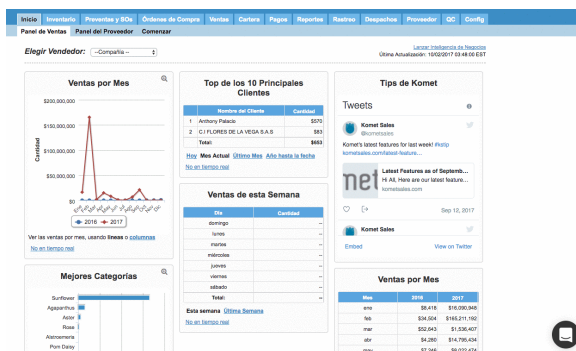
Inicio | Inventario | Preventas y SOs | Órdenes de Compra | Ventas | Cartera | Pagos | Reportes | Rastreo | Despachos | Proveedor | QC | Config

Panel de Ventas | Panel del Proveedor | Comenzar

Elegir Vendedor: --Compañía--

Lanzar Inteligencia de Negocios
Última Actualización: 10/02/2017 03:48:00 EST

Ventas por Mes

$200,000,000
$150,000,000
$100,000,000
$50,000,000
$0

Cantidad

2016 2017

Ver las ventas por mes, usando líneas o columnas

No en tiempo real

Top de los 10 Principales Clientes

| | Nombre del Cliente | Cantidad |
|---|---|---|
| 1 | Anthony Palacio | $570 |
| 2 | C.I FLORES DE LA VEGA S.A.S | $83 |
| | Total: | $653 |

Hoy Mes Actual Último Mes Año hasta la fecha

No en tiempo real

Ventas de esta Semana

| Día | Cantidad |
|---|---|
| domingo | -- |
| lunes | -- |
| martes | -- |
| miércoles | -- |
| jueves | -- |
| viernes | -- |
| sábado | -- |
| Total: | -- |

Esta semana Última Semana

No en tiempo real

Tips de Komet

Tweets

Komet Sales
@kometsales

Komet's latest features for last week! #ketip
kometsales.com/latest-feature...

Latest Features as of Septemb...
Hi All, Here are our latest feature...
kometsales.com

Sep 12, 2017

Komet Sales

Embed View on Twitter

Mejores Categorías

Sunflower
Agapanthus
Aster
Rose
Alstroemeria
Pom Daisy

Ventas por Mes

| Mes | 2016 | 2017 |
|---|---|---|
| ene | $8,418 | $16,090,946 |
| feb | $34,504 | $165,211,192 |
| mar | $52,643 | $1,536,407 |
| abr | $4,280 | $14,795,434 |
| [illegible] | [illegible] | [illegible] |